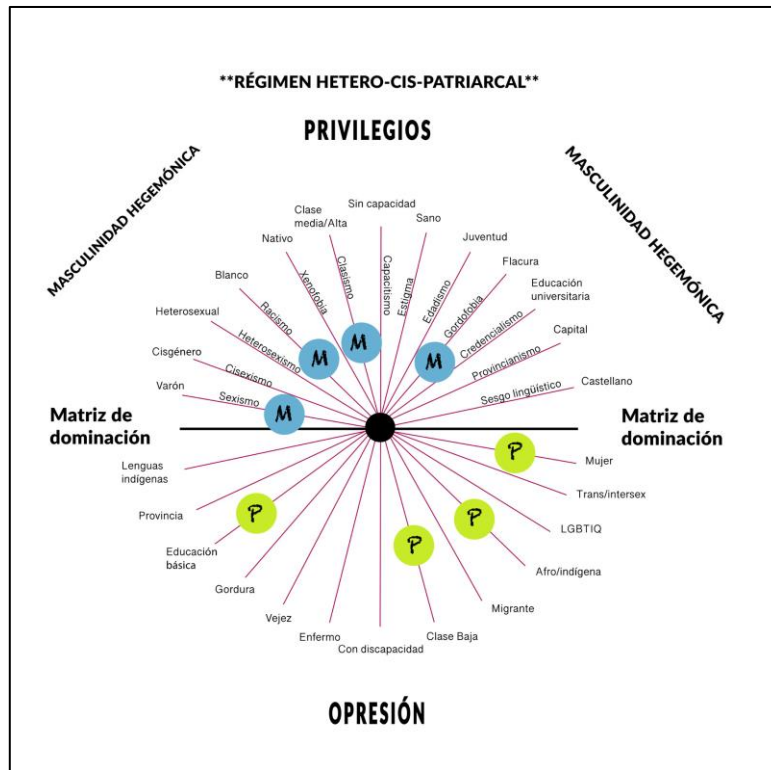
**RÉGIMEN HETERO-CIS-PATRIARCAL**

PRIVILEGIOS

MASCULINIDAD HEGEMÓNICA

MASCULINIDAD HEGEMÓNICA

Sin capacidad
Clase media/Alta
Sano
Nativo
Juventud
Flacura
Blanco
Educación universitaria
Heterosexual
Capital
Cisgénero
Castellano
Varón

Xenofobia
Clasismo
Capacitismo
Estigma
Edadismo
Gordofobia
Racismo
Credencialismo
Heterosexismo
Provincianismo
Cisexismo
Sesgo lingüístico
Sexismo

M
M
M
M

Matriz de dominación

Matriz de dominación

P
P
P
P

Mujer
Lenguas indígenas
Trans/intersex
Provincia
LGBTIQ
Educación básica
Afro/indígena
Gordura
Migrante
Vejez
Enfermo
Clase Baja
Con discapacidad

OPRESIÓN